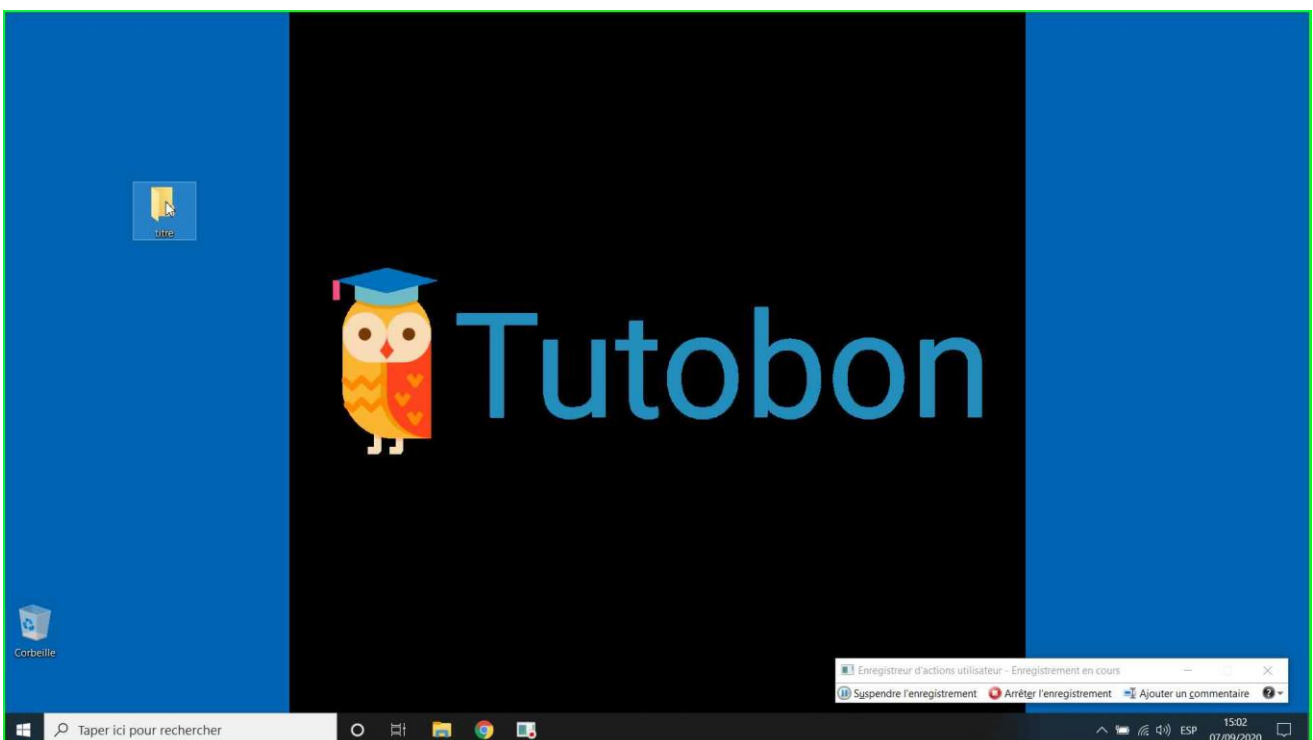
titre

Tutobon

Corbeille

Enregistreur d'actions utilisateur - Enregistrement en cours

Suspendre l'enregistrement
Arrêter l'enregistrement
Ajouter un commentaire

Taper ici pour rechercher

ESP
15:02
07/09/2020